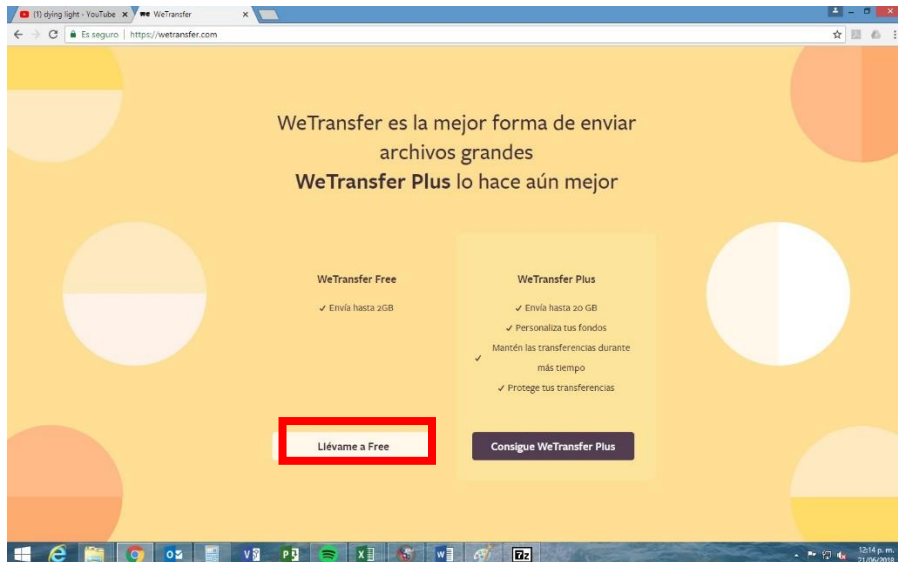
(1) dying light - YouTube ×
WeTransfer ×

Es seguro | https://wetransfer.com

WeTransfer es la mejor forma de enviar archivos grandes
WeTransfer Plus lo hace aún mejor

WeTransfer Free
✓ Envía hasta 2GB

WeTransfer Plus
✓ Envía hasta 20 GB
✓ Personaliza tus fondos
✓ Mantén las transferencias durante más tiempo
✓ Protege tus transferencias

Llévame a Free

Consigue WeTransfer Plus

12:14 p. m.
21/06/2018